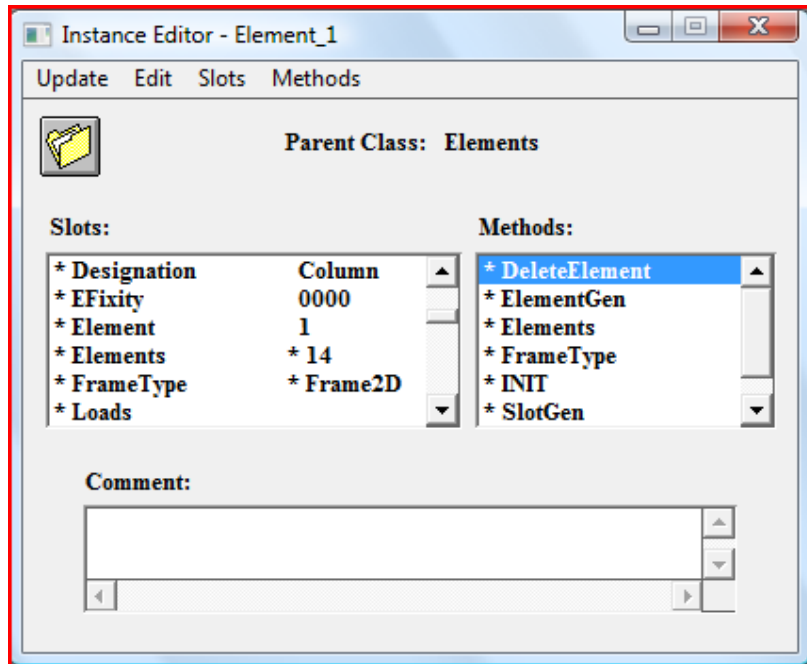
Instance Editor - Element_1

Update Edit Slots Methods

Parent Class: Elements

Slots:

| | |
|---|---|
| * Designation | Column |
| * EFixity | 0000 |
| * Element | 1 |
| * Elements | * 14 |
| * FrameType | * Frame2D |
| * Loads | |

Methods:

* DeleteElement
* ElementGen
* Elements
* FrameType
* INIT
* SlotGen

Comment: